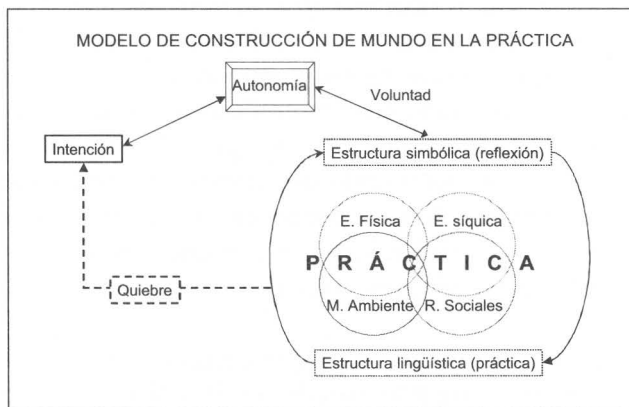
MODELO DE CONSTRUCCIÓN DE MUNDO EN LA PRÁCTICA

Autonomía

Voluntad

Intención

Estructura simbólica (reflexión)

E. Física

E. síquica

P R Á C T I C A

Quiebre

M. Ambiente

R. Sociales

Estructura lingüística (práctica)